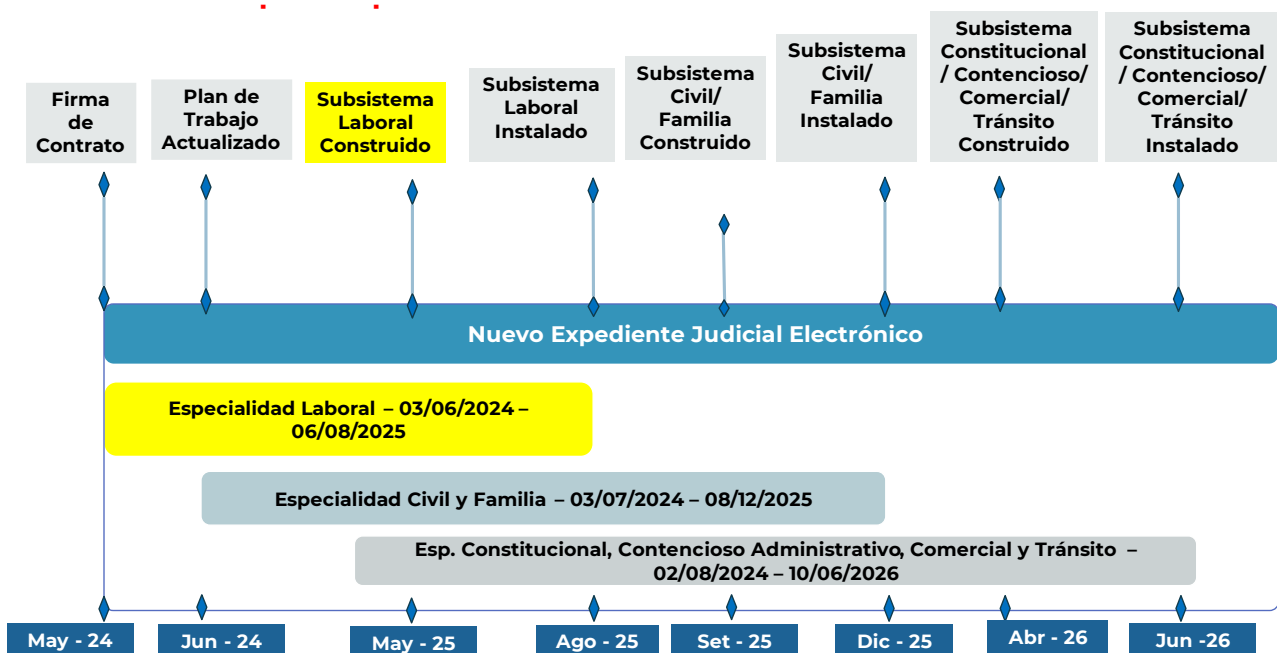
Firma de Contrato

Plan de Trabajo Actualizado

Subsistema Laboral Construido

Subsistema Laboral Instalado

Subsistema Civil/ Familia Construido

Subsistema Civil/ Familia Instalado

Subsistema Constitucional / Contencioso/ Comercial/ Tránsito Construido

Subsistema Constitucional / Contencioso/ Comercial/ Tránsito Instalado

Nuevo Expediente Judicial Electrónico

Especialidad Laboral – 03/06/2024 – 06/08/2025

Especialidad Civil y Familia – 03/07/2024 – 08/12/2025

Esp. Constitucional, Contencioso Administrativo, Comercial y Tránsito – 02/08/2024 – 10/06/2026

May - 24

Jun - 24

May - 25

Ago - 25

Set - 25

Dic - 25

Abr - 26

Jun -26